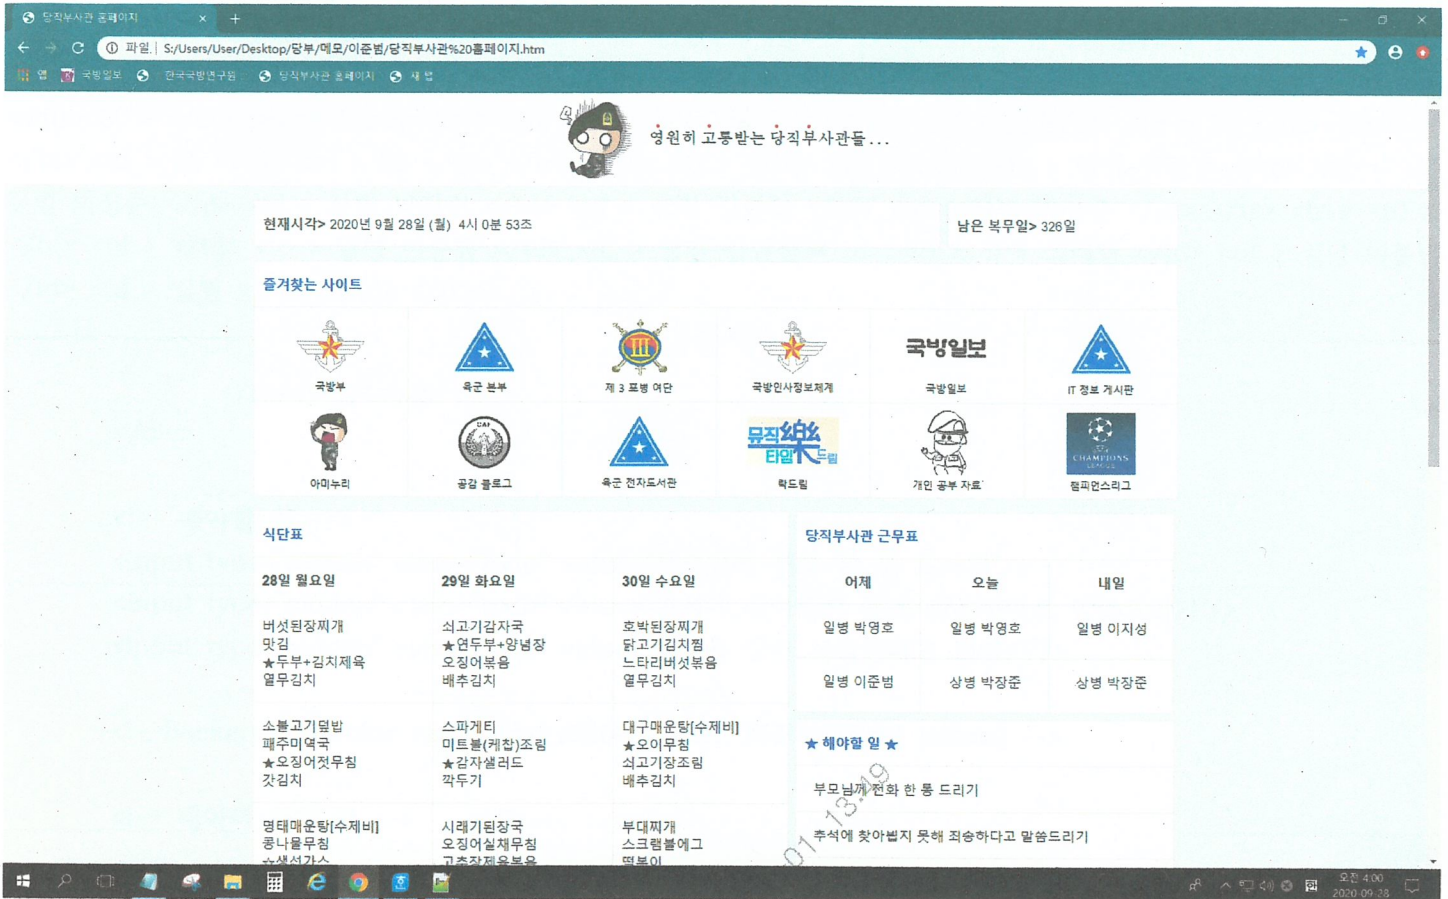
당직부사관 홈페이지 × +

파일 | S:/Users/User/Desktop/당부/메모/이준범/당직부사관%20홈페이지.htm

앱 국방일보 한국국방연구원 당직부사관 홈페이지 새 탭

영원히 고통받는 당직부사관들...

현재시각> 2020년 9월 28일 (월) 4시 0분 53초

남은 복무일> 326일

즐겨찾는 사이트

국방부
육군 본부
제 3 포병 여단
국방인사정보체계
국방일보
국방일보
IT 정보 게시판
아미누리
공감 블로그
육군 전자도서관
뮤직타임
락드림
개인 공부 자료
챔피언스리그

식단표

| 28일 월요일 | 29일 화요일 | 30일 수요일 |
|---|---|---|
| 버섯된장찌개 맛김 ★두부+김치제육 열무김치 | 쇠고기감자국 ★연두부+양념장 오징어볶음 배추김치 | 호박된장찌개 닭고기김치찜 느타리버섯볶음 열무김치 |
| 소불고기덮밥 패주미역국 ★오징어젓무침 갓김치 | 스파게티 미트볼(케찹)조림 ★감자샐러드 깍두기 | 대구매운탕[수제비] ★오이무침 쇠고기장조림 배추김치 |
| 명태매운탕[수제비] 콩나물무침 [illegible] | 시래기된장국 오징어실채무침 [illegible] | 부대찌개 스크램블에그 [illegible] |

당직부사관 근무표

| 어제 | 오늘 | 내일 |
|---|---|---|
| 일병 박영호 | 일병 박영호 | 일병 이지성 |
| 일병 이준범 | 상병 박장준 | 상병 박장준 |

★ 해야할 일 ★

부모님께 전화 한 통 드리기

추석에 찾아뵙지 못해 죄송하다고 말씀드리기

01 13:49

오전 4:00
2020-09-28